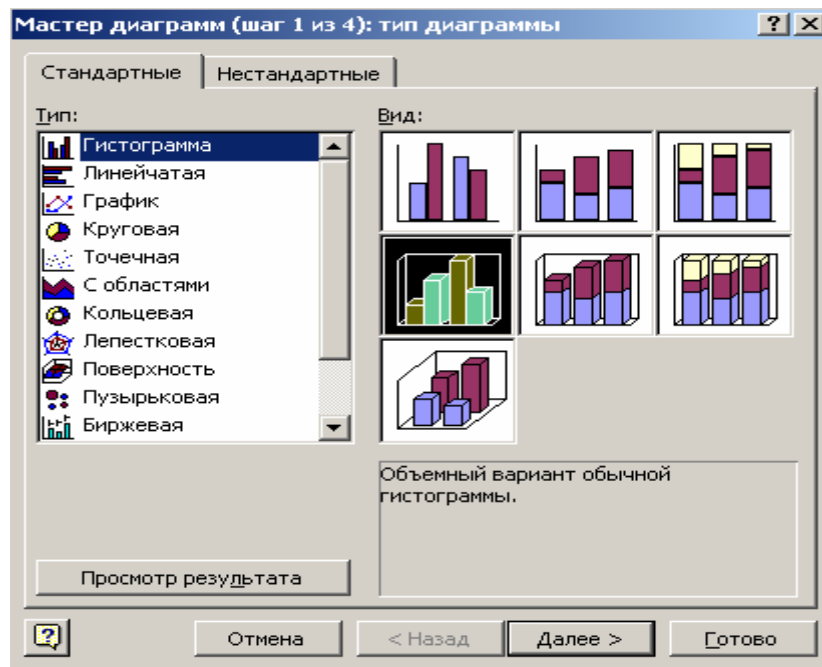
Мастер диаграмм (шаг 1 из 4): тип диаграммы

?

Стандартные

Нестандартные

Тип:

Гистограмма
Линейчатая
График
Круговая
Точечная
С областями
Кольцевая
Лепестковая
Поверхность
Пузырьковая
Биржевая

Вид:

Объемный вариант обычной гистограммы.

Просмотр результата

Отмена

< Назад

Далее >

Готово